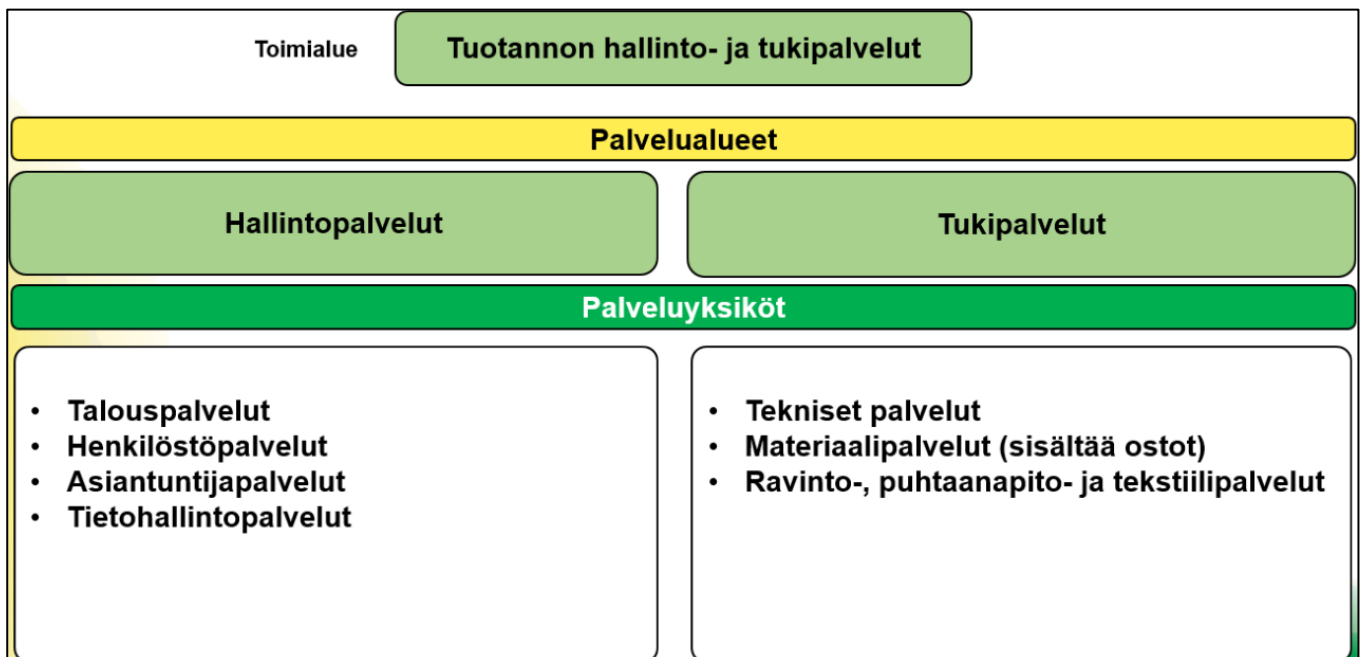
Toimialue

Tuotannon hallinto- ja tukipalvelut

Palvelualueet

Hallintopalvelut

Tukipalvelut

Palveluyksiköt

- Talouspalvelut
- Henkilöstöpalvelut
- Asiantuntijapalvelut
- Tietohallintopalvelut

- Tekniset palvelut
- Materiaalipalvelut (sisältää ostot)
- Ravinto-, puhtaanapito- ja tekstiilipalvelut